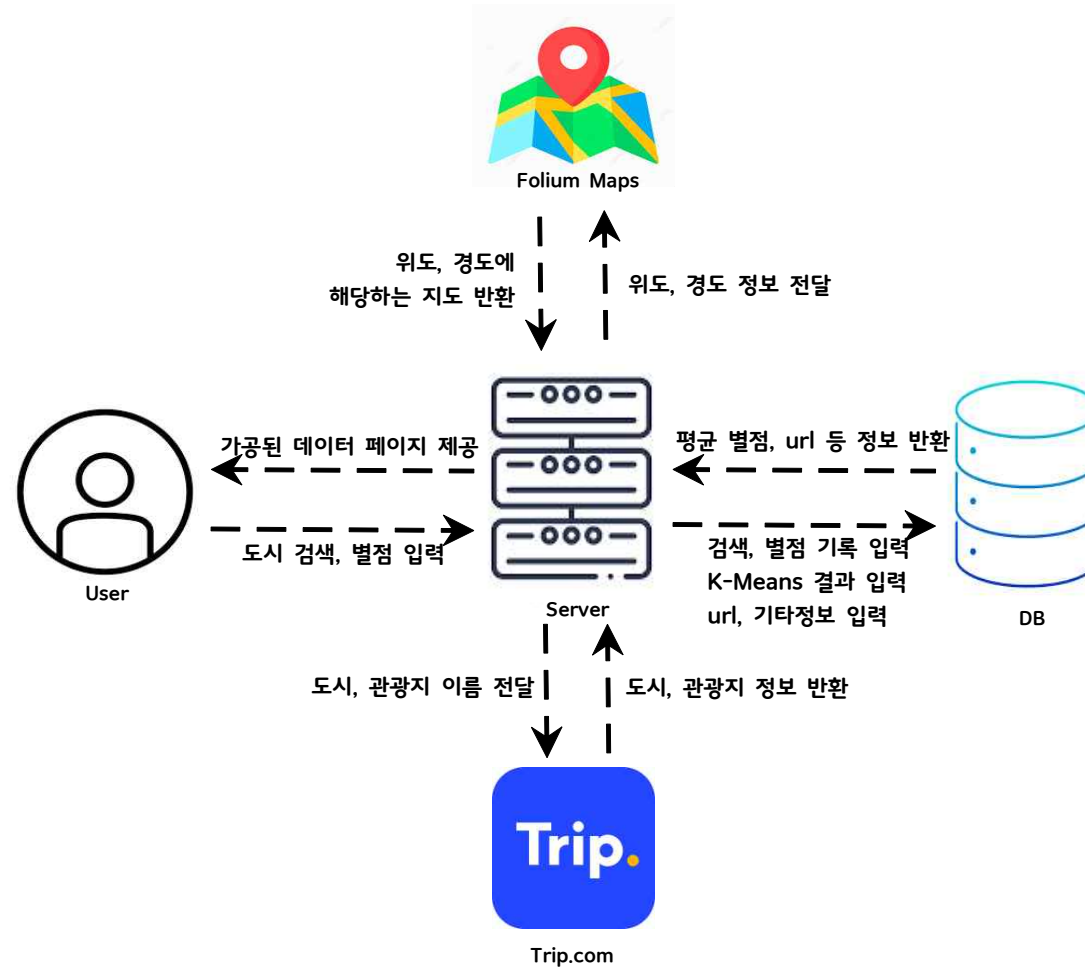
Folium Maps

위도, 경도에 해당하는 지도 반환

위도, 경도 정보 전달

가공된 데이터 페이지 제공

평균 별점, url 등 정보 반환

도시 검색, 별점 입력

검색, 별점 기록 입력
K-Means 결과 입력
url, 기타정보 입력

User

Server

DB

도시, 관광지 이름 전달

도시, 관광지 정보 반환

Trip.

Trip.com